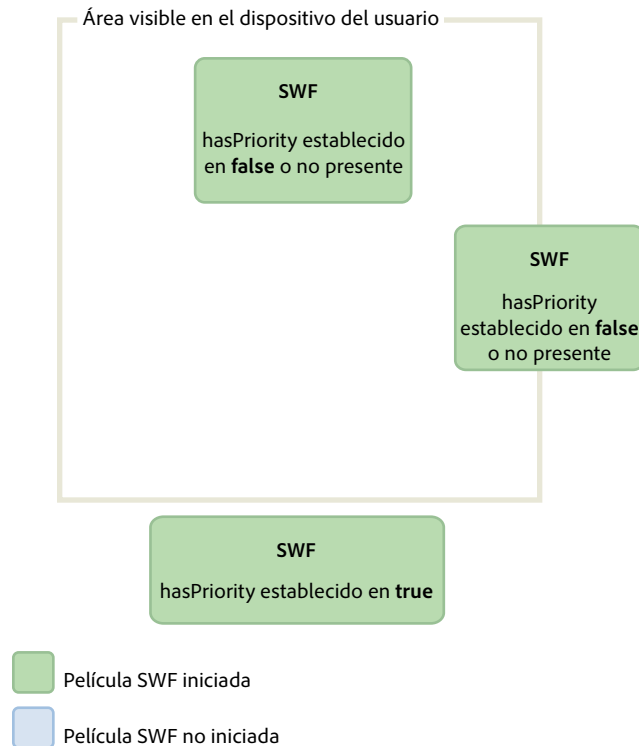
Área visible en el dispositivo del usuario

SWF

hasPriority establecido en **false** o no presente

SWF

hasPriority establecido en **false** o no presente

SWF

hasPriority establecido en **true**

Película SWF iniciada

Película SWF no iniciada